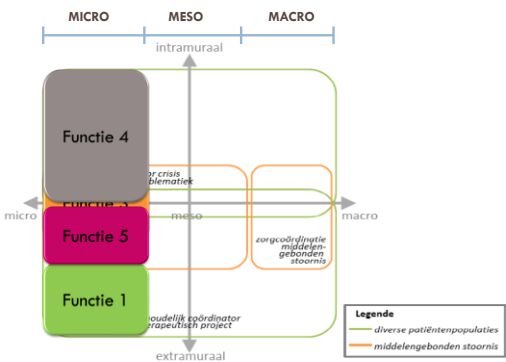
MICRO
MESO
MACRO

intramuraal

Functie 4
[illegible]or crisis
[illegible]blematiek
Functie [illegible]

micro
meso
macro

Functie 5
zorgcoördinatie middelen-gebonden stoornis

Functie 1
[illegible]houdelijk coördinator
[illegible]erapeutisch project

extramuraal

Legende
diverse patiëntenpopulaties
middelengebonden stoornis